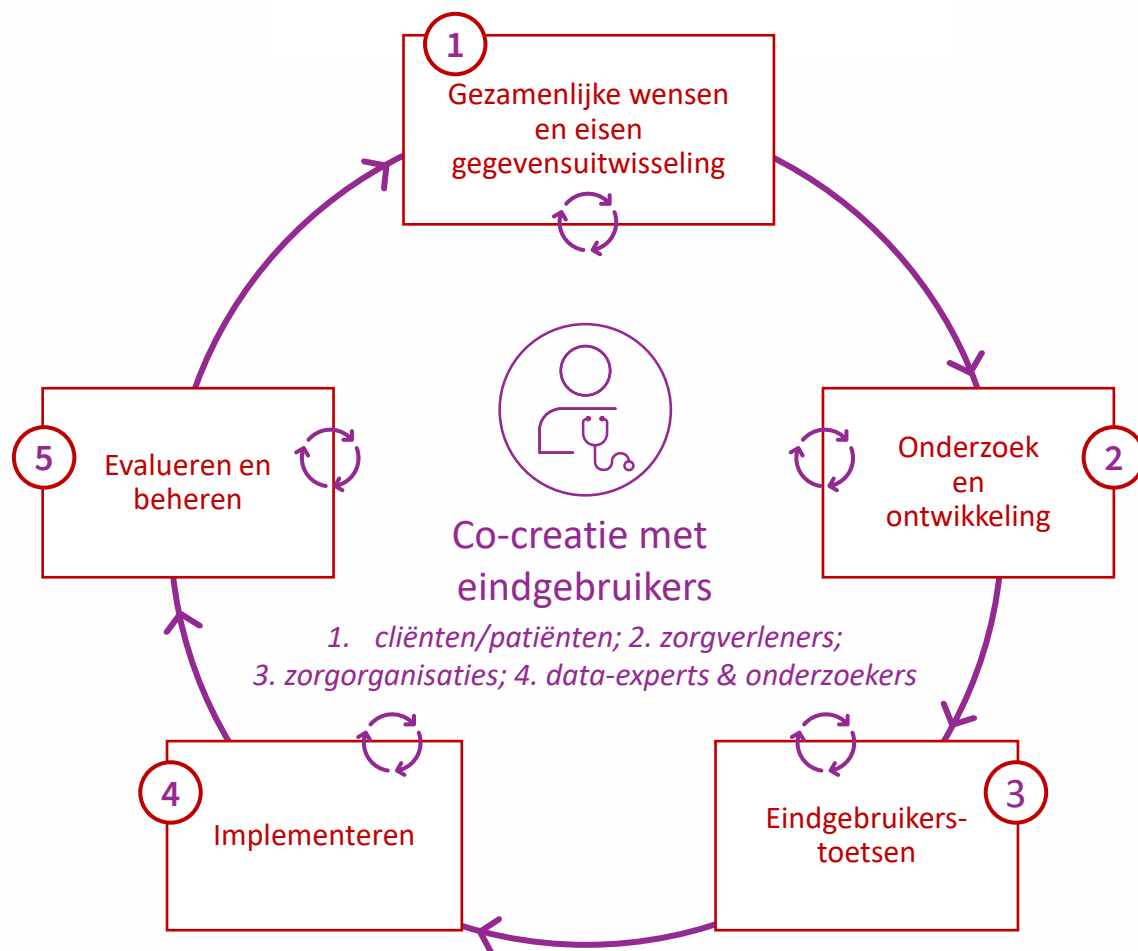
1
Gezamenlijke wensen en eisen gegevensuitwisseling

2
Onderzoek en ontwikkeling

3
Eindgebruikers-toetsen

4
Implementeren

5
Evalueren en beheren

Co-creatie met eindgebruikers

1. cliënten/patiënten; 2. zorgverleners; 3. zorgorganisaties; 4. data-experts & onderzoekers